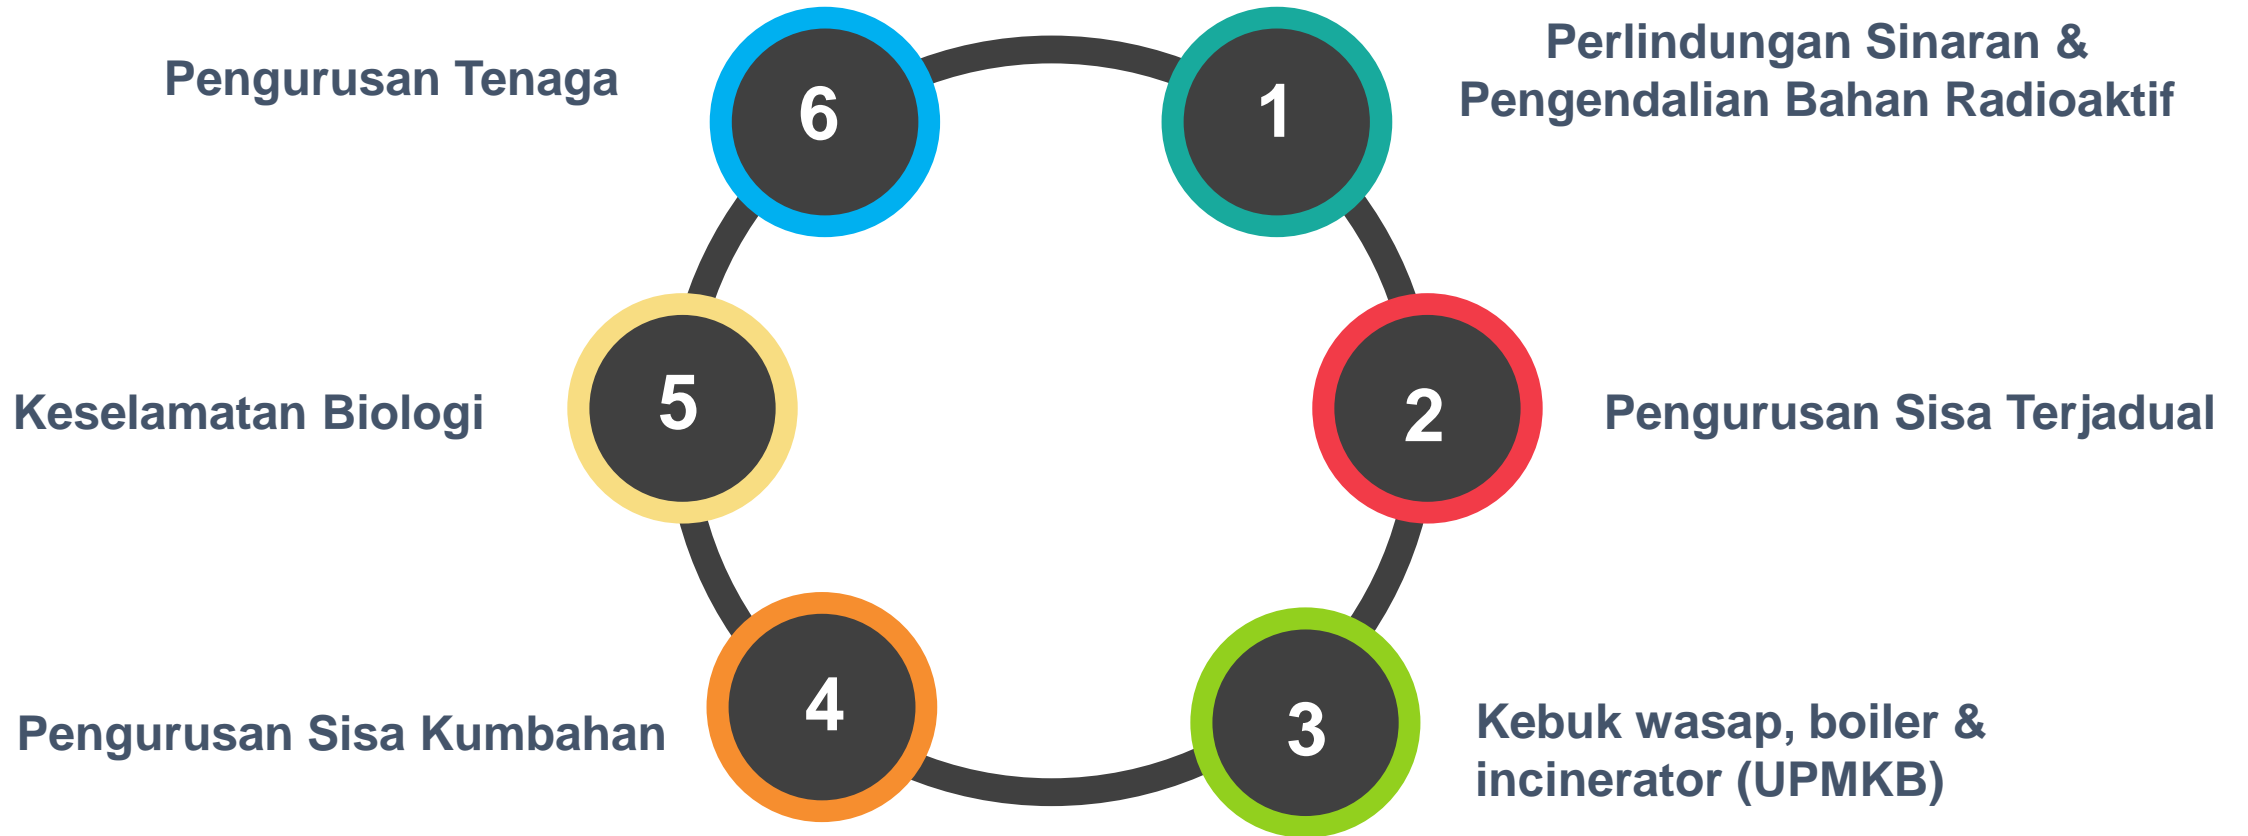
1
Perlindungan Sinaran & Pengendalian Bahan Radioaktif

2
Pengurusan Sisa Terjadual

3
Kebuk wasap, boiler & incinerator (UPMKB)

4
Pengurusan Sisa Kumbahan

5
Keselamatan Biologi

6
Pengurusan Tenaga